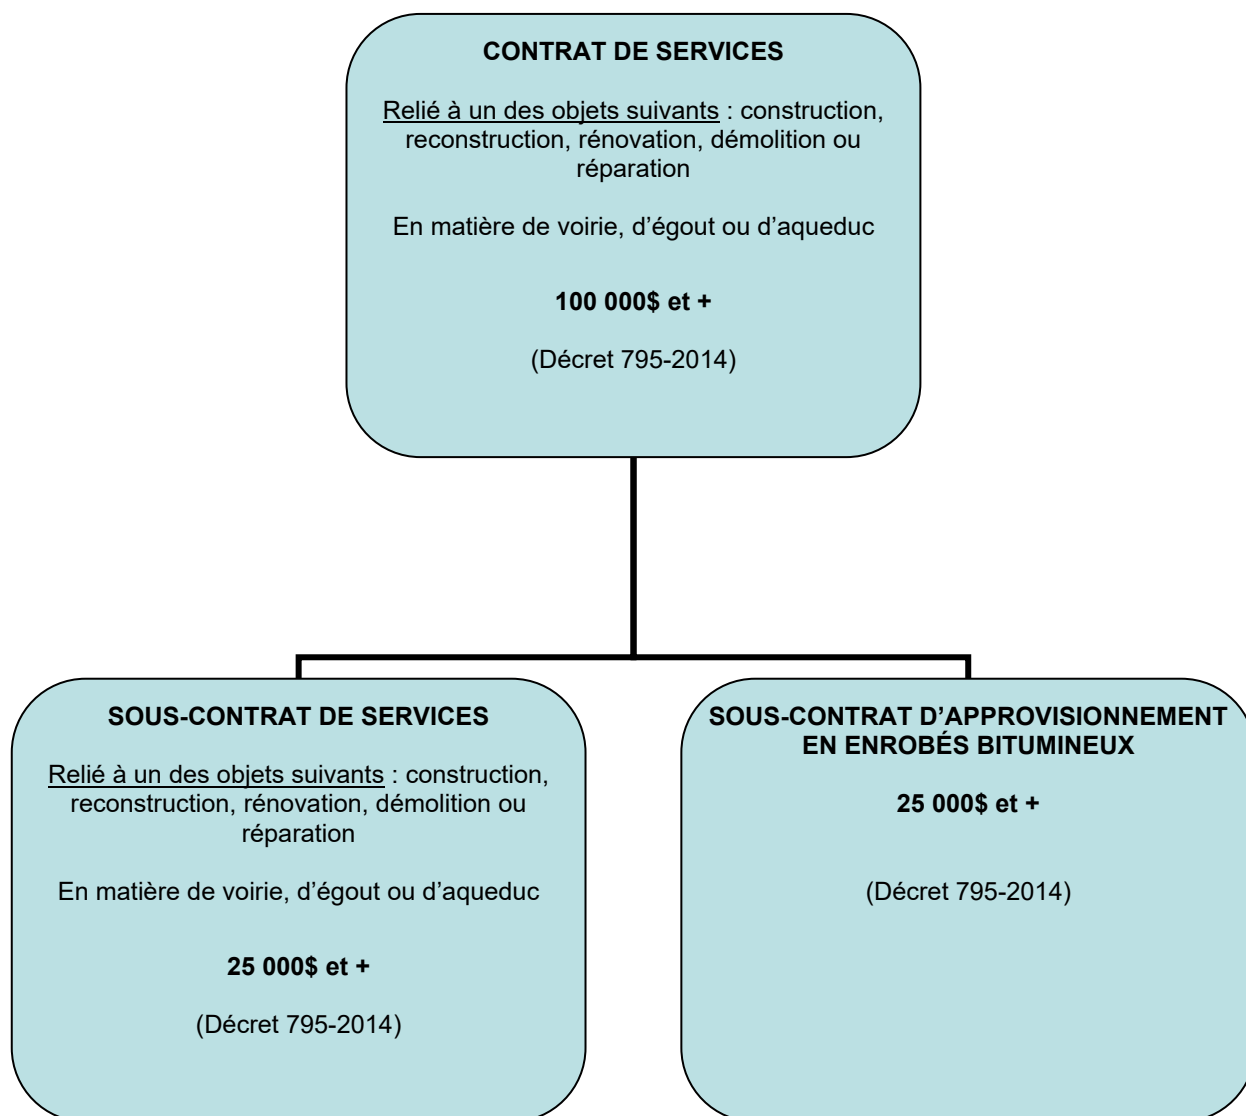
CONTRAT DE SERVICES

Relié à un des objets suivants : construction, reconstruction, rénovation, démolition ou réparation

En matière de voirie, d’égout ou d’aqueduc

100 000$ et +

(Décret 795-2014)

SOUS-CONTRAT DE SERVICES

Relié à un des objets suivants : construction, reconstruction, rénovation, démolition ou réparation

En matière de voirie, d’égout ou d’aqueduc

25 000$ et +

(Décret 795-2014)

SOUS-CONTRAT D’APPROVISIONNEMENT EN ENROBÉS BITUMINEUX

25 000$ et +

(Décret 795-2014)